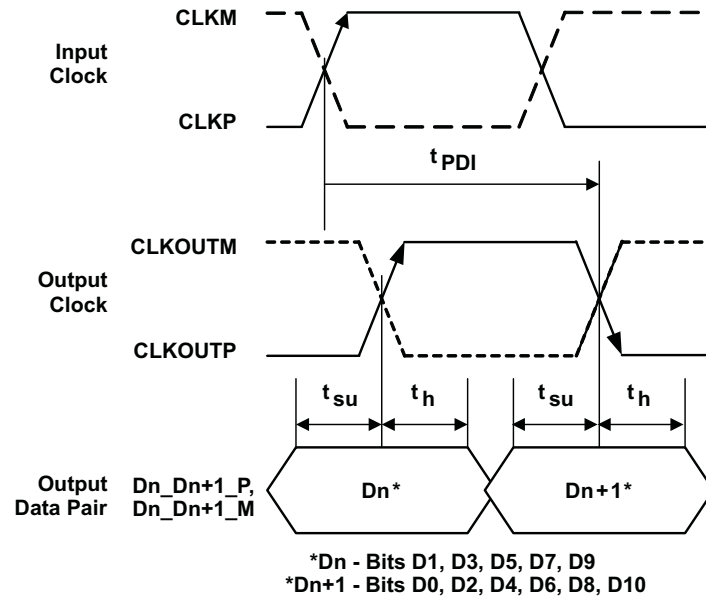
CLKM

Input Clock

CLKP

$t_{PDI}$

CLKOUTM

Output Clock

CLKOUTP

$t_{su}$

$t_h$

$t_{su}$

$t_h$

Output Data Pair

Dn_Dn+1_P, Dn_Dn+1_M

Dn*

Dn+1*

*Dn - Bits D1, D3, D5, D7, D9
*Dn+1 - Bits D0, D2, D4, D6, D8, D10